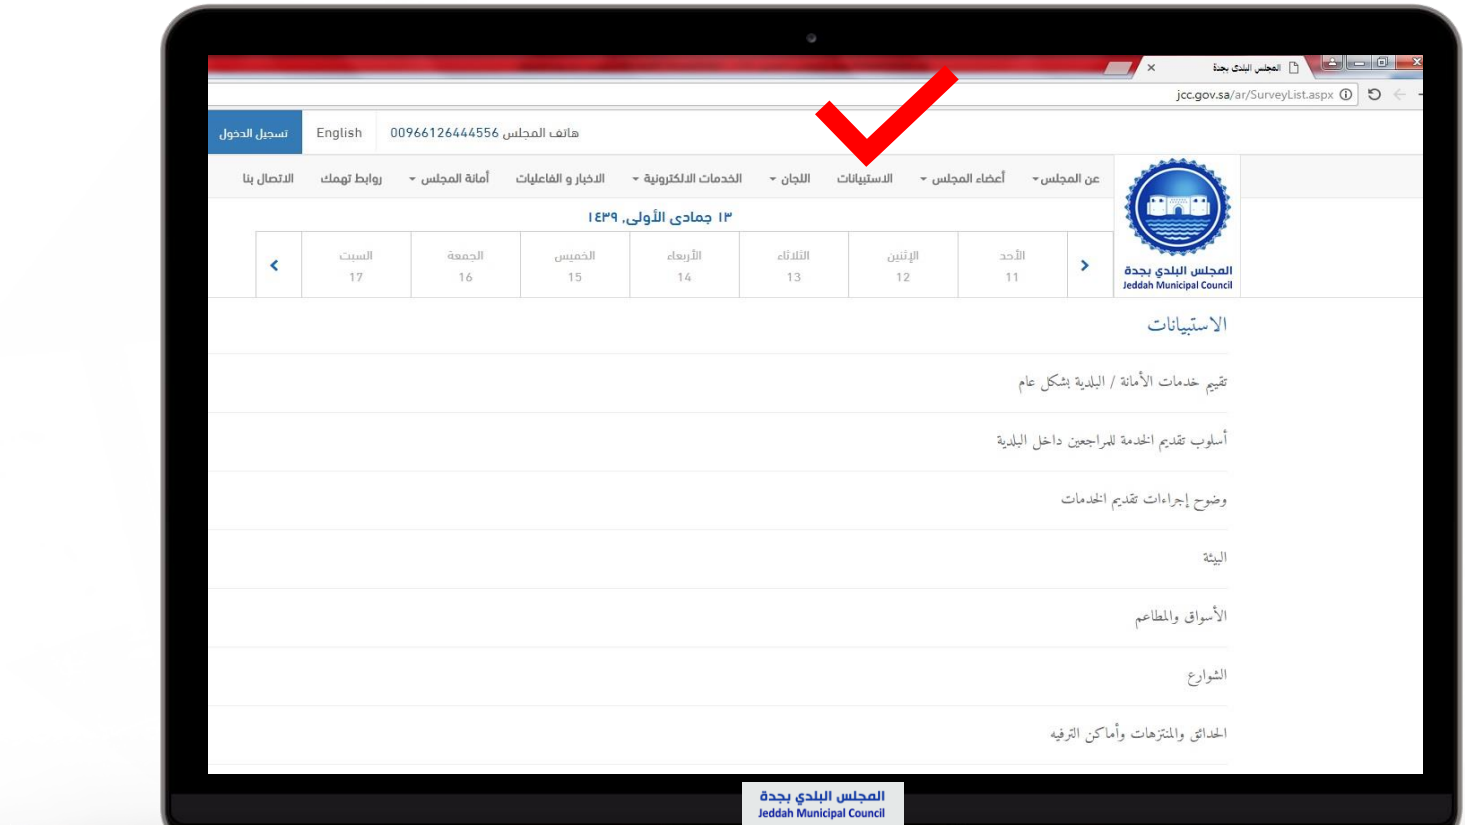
المجلس البلدي بجدة ×

jcc.gov.sa/ar/SurveyList.aspx

تسجيل الدخول English 00966126444556 هاتف المجلس

عن المجلس أعضاء المجلس الاستبيانات اللجان الخدمات الالكترونية الاخبار و الفاعليات أمانة المجلس روابط تهمك الاتصال بنا

المجلس البلدي بجدة
Jeddah Municipal Council

١٣ جمادى الأولى, ١٤٣٩

| الأحد 11 | الإثنين 12 | الثلاثاء 13 | الأربعاء 14 | الخميس 15 | الجمعة 16 | السبت 17 |
|---|---|---|---|---|---|---|

الاستبيانات

تقييم خدمات الأمانة / البلدية بشكل عام

أسلوب تقديم الخدمة للمراجعين داخل البلدية

وضوح إجراءات تقديم الخدمات

البيئة

الأسواق والمطاعم

الشوارع

الحدائق والمتنزهات وأماكن الترفيه

المجلس البلدي بجدة
Jeddah Municipal Council